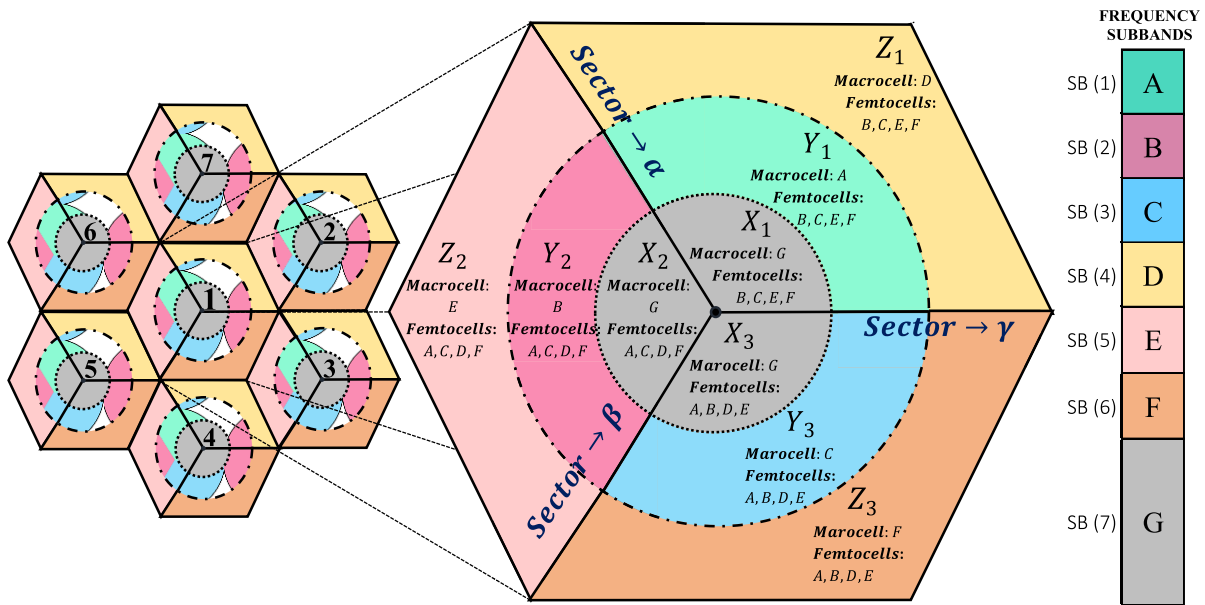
7
6
2
1
5
3
4

$Z_1$
**Macrocell**: D
**Femtocells**:
B, C, E, F

Sector → α

$Y_1$
**Macrocell**: A
**Femtocells**:
B, C, E, F

$X_1$
**Macrocell**: G
**Femtocells**:
B, C, E, F

$Z_2$
**Macrocell**:
E
**Femtocells**:
A, C, D, F

$Y_2$
**Macrocell**:
B
**Femtocells**:
A, C, D, F

$X_2$
**Macrocell**:
G
**Femtocells**:
A, C, D, F

$X_3$
**Marocell**: G
**Femtocells**:
A, B, D, E

Sector → γ

$Y_3$
**Marocell**: C
**Femtocells**:
A, B, D, E

Sector → β

$Z_3$
**Marocell**: F
**Femtocells**:
A, B, D, E

FREQUENCY SUBBANDS

| | |
|---|---|
| SB (1) | A |
| SB (2) | B |
| SB (3) | C |
| SB (4) | D |
| SB (5) | E |
| SB (6) | F |
| SB (7) | G |